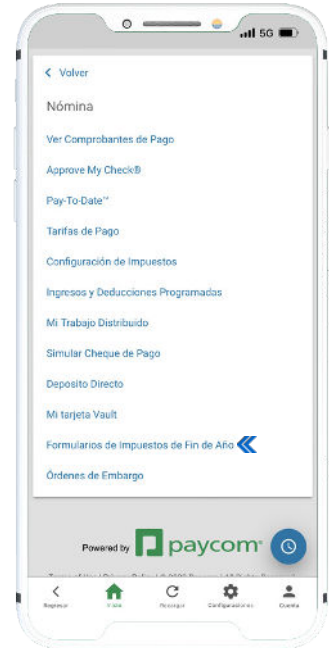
5G

< Volver

Nómina

Ver Comprobantes de Pago

Approve My Check®

Pay-To-Date™

Tarifas de Pago

Configuración de Impuestos

Ingresos y Deducciones Programadas

Mi Trabajo Distribuido

Simular Cheque de Pago

Deposito Directo

Mi tarjeta Vault

Formularios de Impuestos de Fin de Año

Órdenes de Embargo

Powered by paycom®

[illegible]

Regresar Inicio Recargar Configuraciones Cuenta